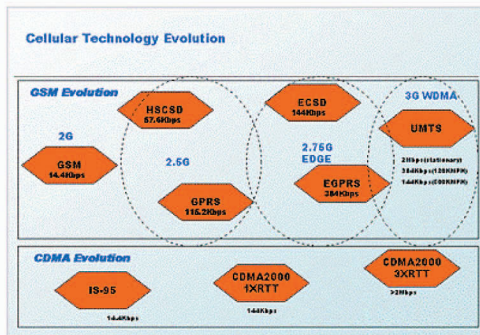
Cellular Technology Evolution

GSM Evolution

2G

GSM
14.4Kbps

HSCSD
57.6Kbps

2.5G

GPRS
115.2Kbps

ECSD
144Kbps

2.75G
EDGE

EGPRS
384Kbps

3G WDMA

UMTS

2Mbps(stationary)
384Kbps(120KM/H)
144Kbps(500KM/H)

CDMA Evolution

IS-95

14.4Kbps

CDMA2000
1XRTT

144Kbps

CDMA2000
3XRTT

>2Mbps